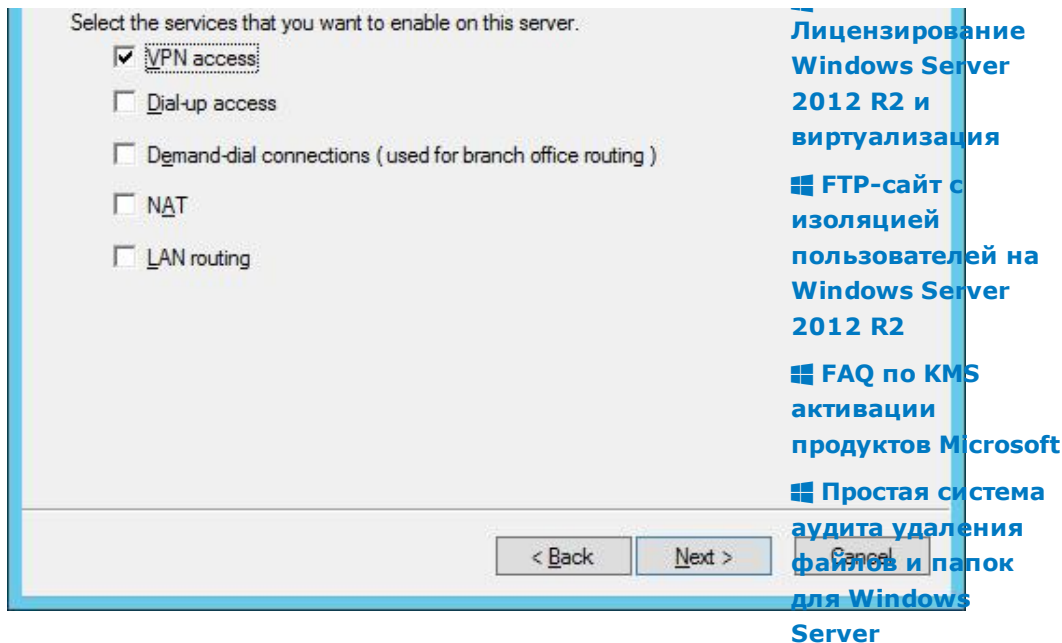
Select the services that you want to enable on this server.

VPN access

Dial-up access

Demand-dial connections ( used for branch office routing )

NAT

LAN routing

< Back

Next >

Cancel

Лицензирование Windows Server 2012 R2 и виртуализация

FTP-сайт с изоляцией пользователей на Windows Server 2012 R2

FAQ по KMS активации продуктов Microsoft

Простая система аудита удаления файлов и папок для Windows Server